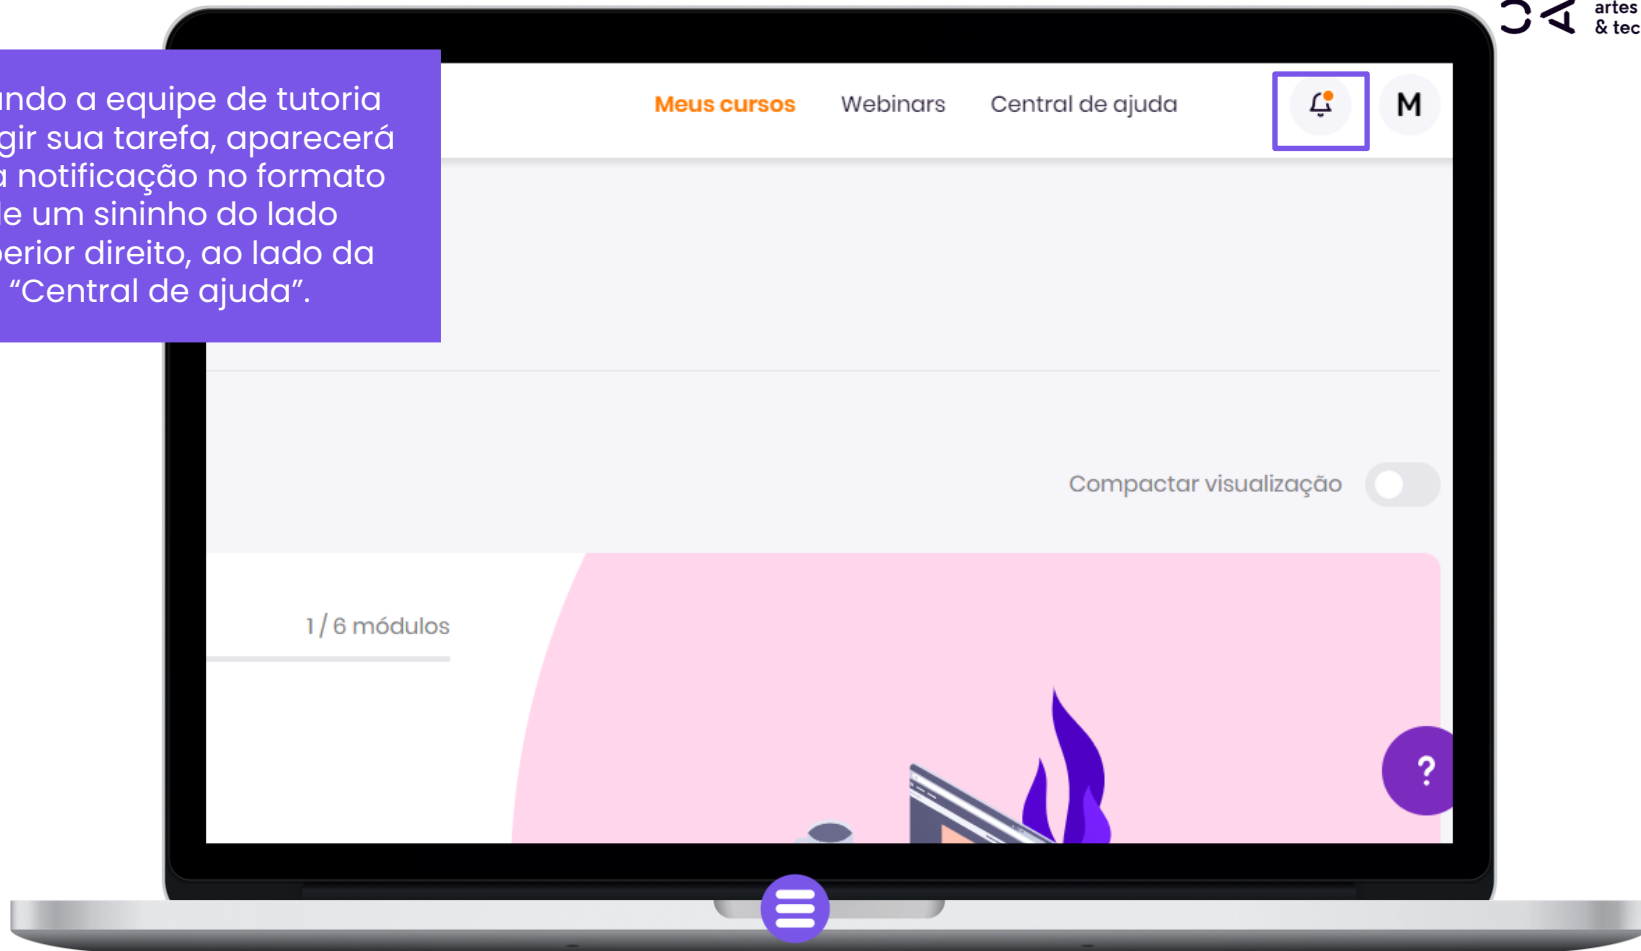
ndo a equipe de tutoria gir sua tarefa, aparecerá a notificação no formato le um sininho do lado perior direito, ao lado da "Central de ajuda".

artes & tec

Meus cursos Webinars Central de ajuda

M

Compactar visualização

1 / 6 módulos

?